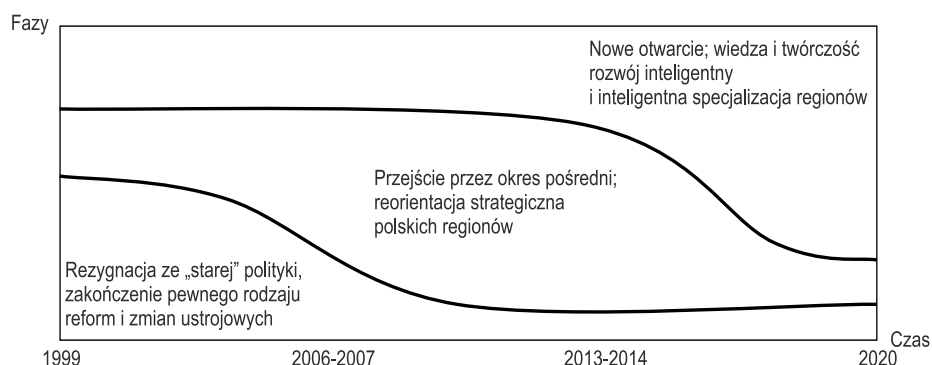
Fazy

Nowe otwarcie; wiedza i twórczość rozwój inteligentny i inteligentna specjalizacja regionów

Przejście przez okres pośredni; reorientacja strategiczna polskich regionów

Rezygnacja ze „starej" polityki, zakończenie pewnego rodzaju reform i zmian ustrojowych

Czas

1999 2006-2007 2013-2014 2020